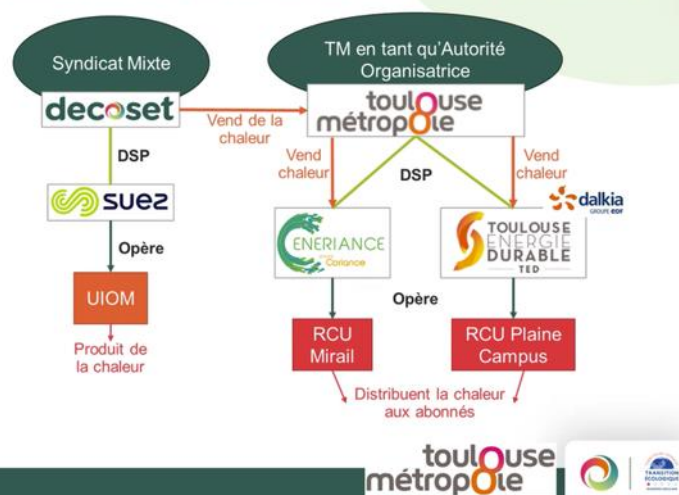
Syndicat Mixte

decoset

DSP

suez

Opère

UIOM

Produit de la chaleur

TM en tant qu'Autorité Organisatrice

Vend de la chaleur

toulouse métropole

Vend chaleur

DSP

Vend chaleur

dalkia
GROUPE EDF

ENERIANCE
Coriance

TOULOUSE ENERGIE DURABLE
TED

Opère

RCU Mirail

RCU Plaine Campus

Distribuent la chaleur aux abonnés

toulouse métropole

TRANSITION ÉCOLOGIQUE